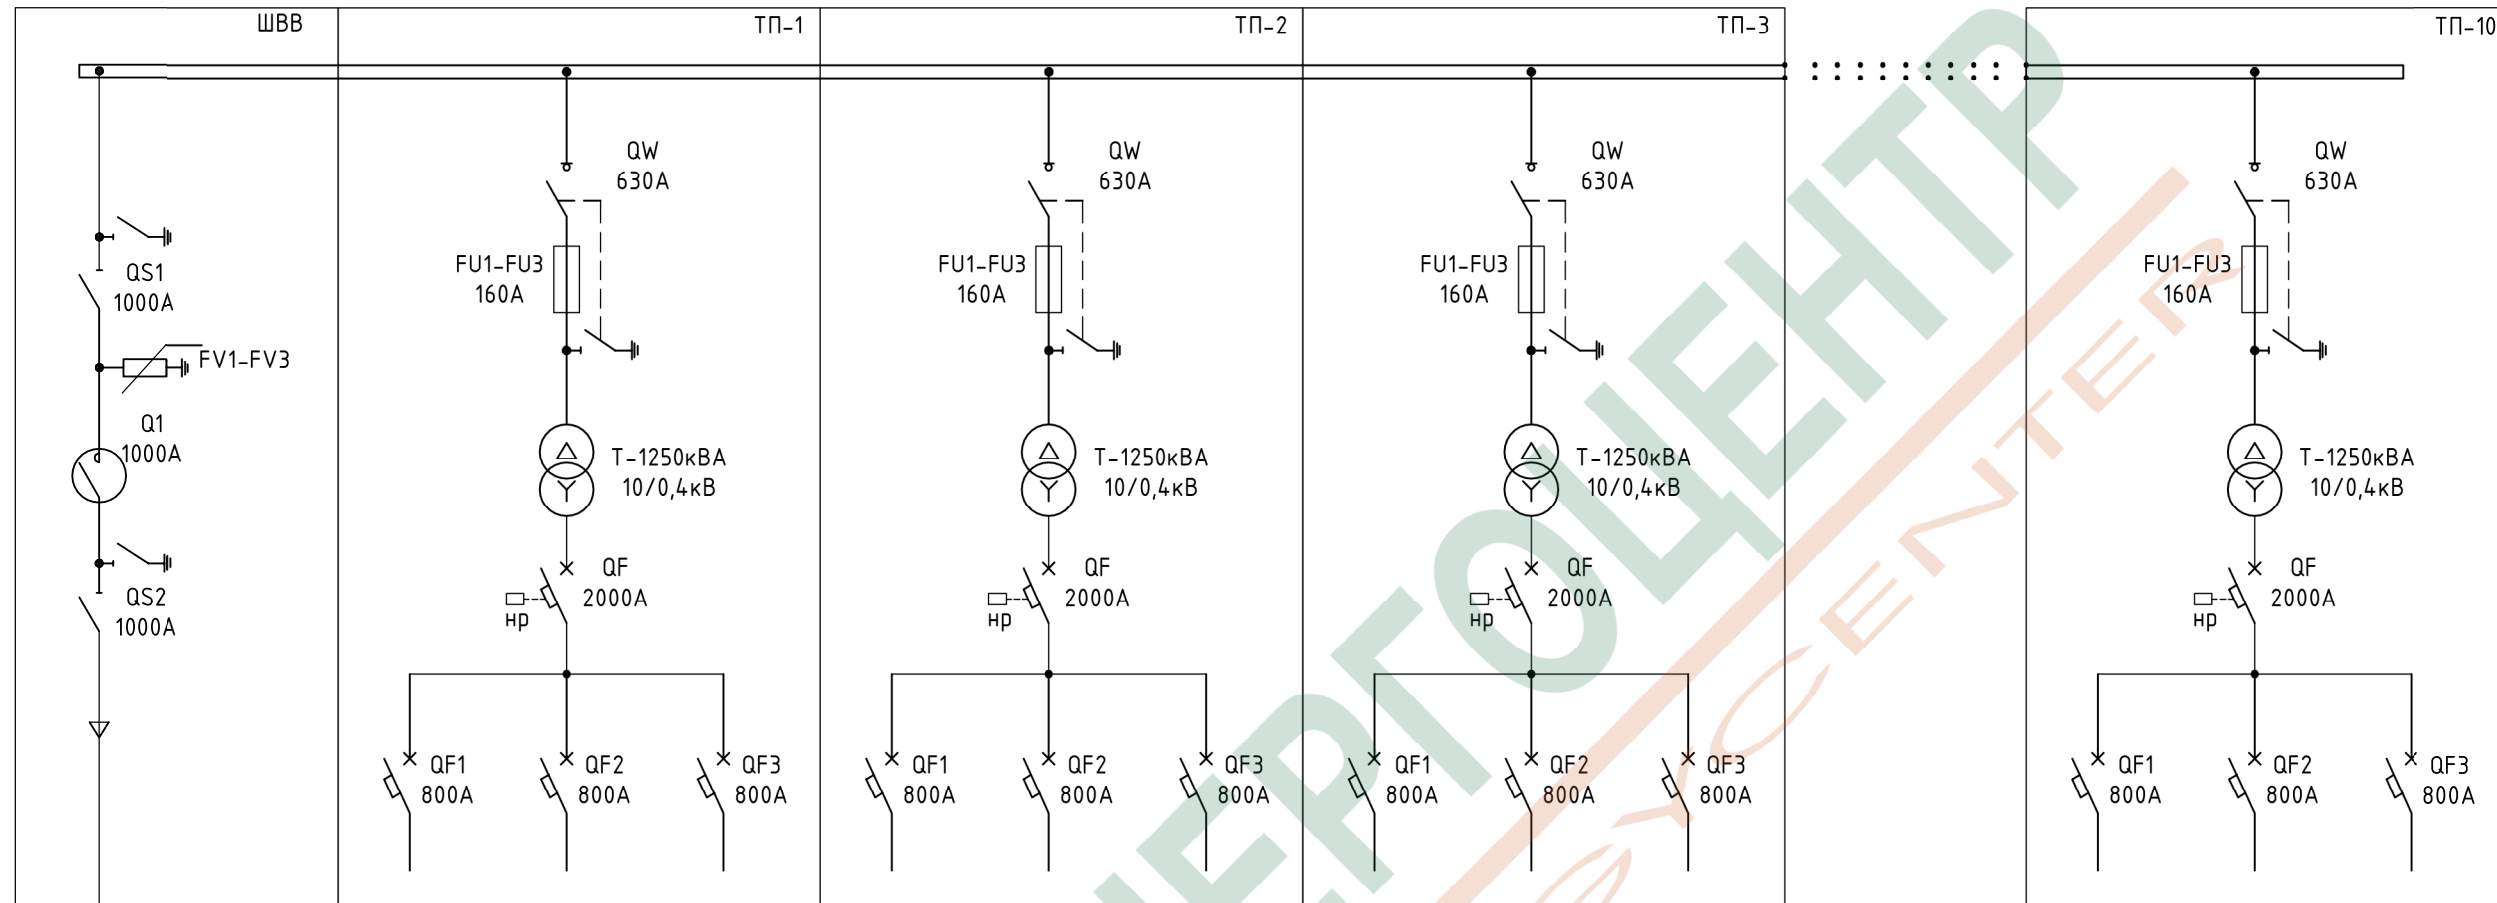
ШВВ

QS1
1000А

FV1-FV3

Q1
1000А

QS2
1000А

ТП-1

QW
630А

FU1-FU3
160А

Т-1250кВА
10/0,4кВ

QF
2000А
нр

QF1
800А

QF2
800А

QF3
800А

ТП-2

QW
630А

FU1-FU3
160А

Т-1250кВА
10/0,4кВ

QF
2000А
нр

QF1
800А

QF2
800А

QF3
800А

ТП-3

QW
630А

FU1-FU3
160А

Т-1250кВА
10/0,4кВ

QF
2000А
нр

QF1
800А

QF2
800А

QF3
800А

ТП-10

QW
630А

FU1-FU3
160А

Т-1250кВА
10/0,4кВ

QF
2000А
нр

QF1
800А

QF2
800А

QF3
800А

ЭНЕРГОЦЕНТР
CENTER